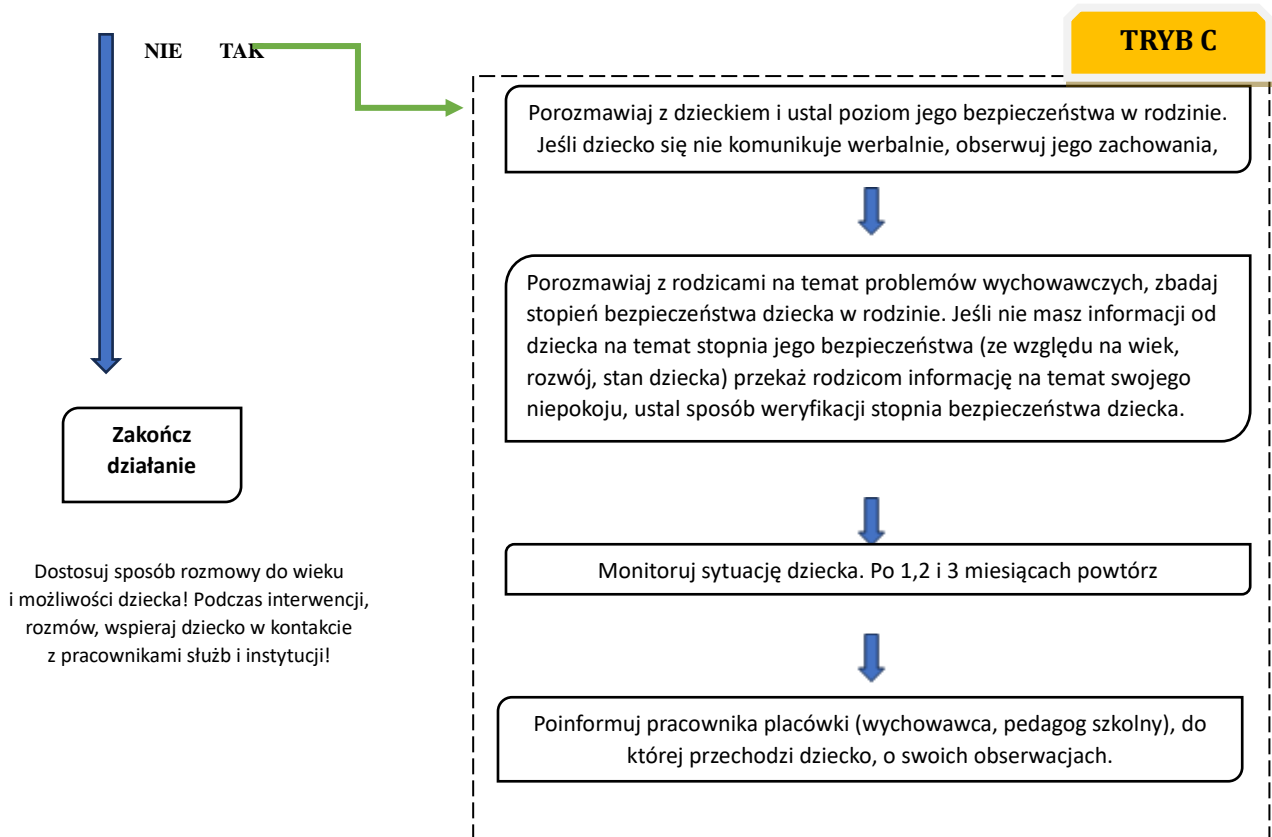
NIE TAK

TRYB C

Porozmawiaj z dzieckiem i ustal poziom jego bezpieczeństwa w rodzinie. Jeśli dziecko się nie komunikuje werbalnie, obserwuj jego zachowania,

Porozmawiaj z rodzicami na temat problemów wychowawczych, zbadaj stopień bezpieczeństwa dziecka w rodzinie. Jeśli nie masz informacji od dziecka na temat stopnia jego bezpieczeństwa (ze względu na wiek, rozwój, stan dziecka) przekaż rodzicom informację na temat swojego niepokoju, ustal sposób weryfikacji stopnia bezpieczeństwa dziecka.

Zakończ działanie

Dostosuj sposób rozmowy do wieku i możliwości dziecka! Podczas interwencji, rozmów, wspieraj dziecko w kontakcie z pracownikami służb i instytucji!

Monitoruj sytuację dziecka. Po 1,2 i 3 miesiącach powtórz

Poinformuj pracownika placówki (wychowawca, pedagog szkolny), do której przechodzi dziecko, o swoich obserwacjach.